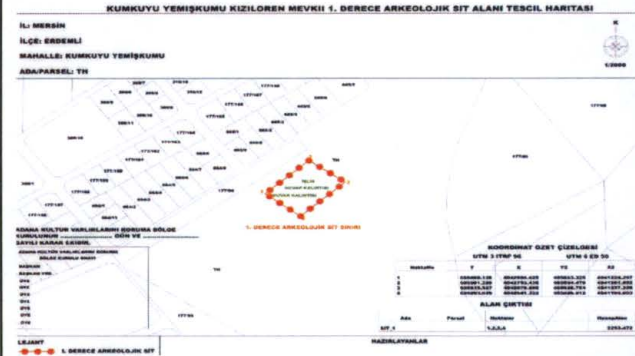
KUMKUYU YEMİŞKUMU KIZILÖREN MEVKİİ 1. DERECE ARKEOLOJİK SİT ALANI TESCİL HARİTASI

İL: MERSİN

İLÇE: ERDEMLİ

MAHALLE: KUMKUYU YEMİŞKUMU

ADA/PARSEL: TH

1:2000

1. DERECE ARKEOLOJİK SİT SINIRI

ADANA KÜLTÜR VARLIKLARINI KORUMA BÖLGE KURULUNUN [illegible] GÜN VE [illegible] SAYILI KARAR EKİDİR.

KOORDİNAT ÖZET ÇİZELGESİ

ALAN ÇIKTISI

LEJANT

1. DERECE ARKEOLOJİK SİT

HAZIRLAYANLAR

TH

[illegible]